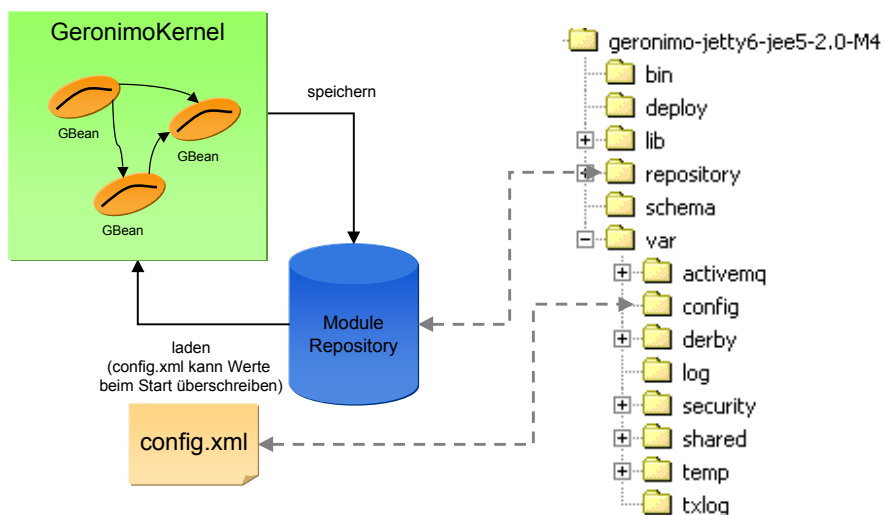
GeronimoKernel

GBean

GBean

GBean

speichern

Module Repository

laden (config.xml kann Werte beim Start überschreiben)

config.xml

geronimo-jetty6-jee5-2.0-M4
bin
deploy
lib
repository
schema
var
activemq
config
derby
log
security
shared
temp
txlog